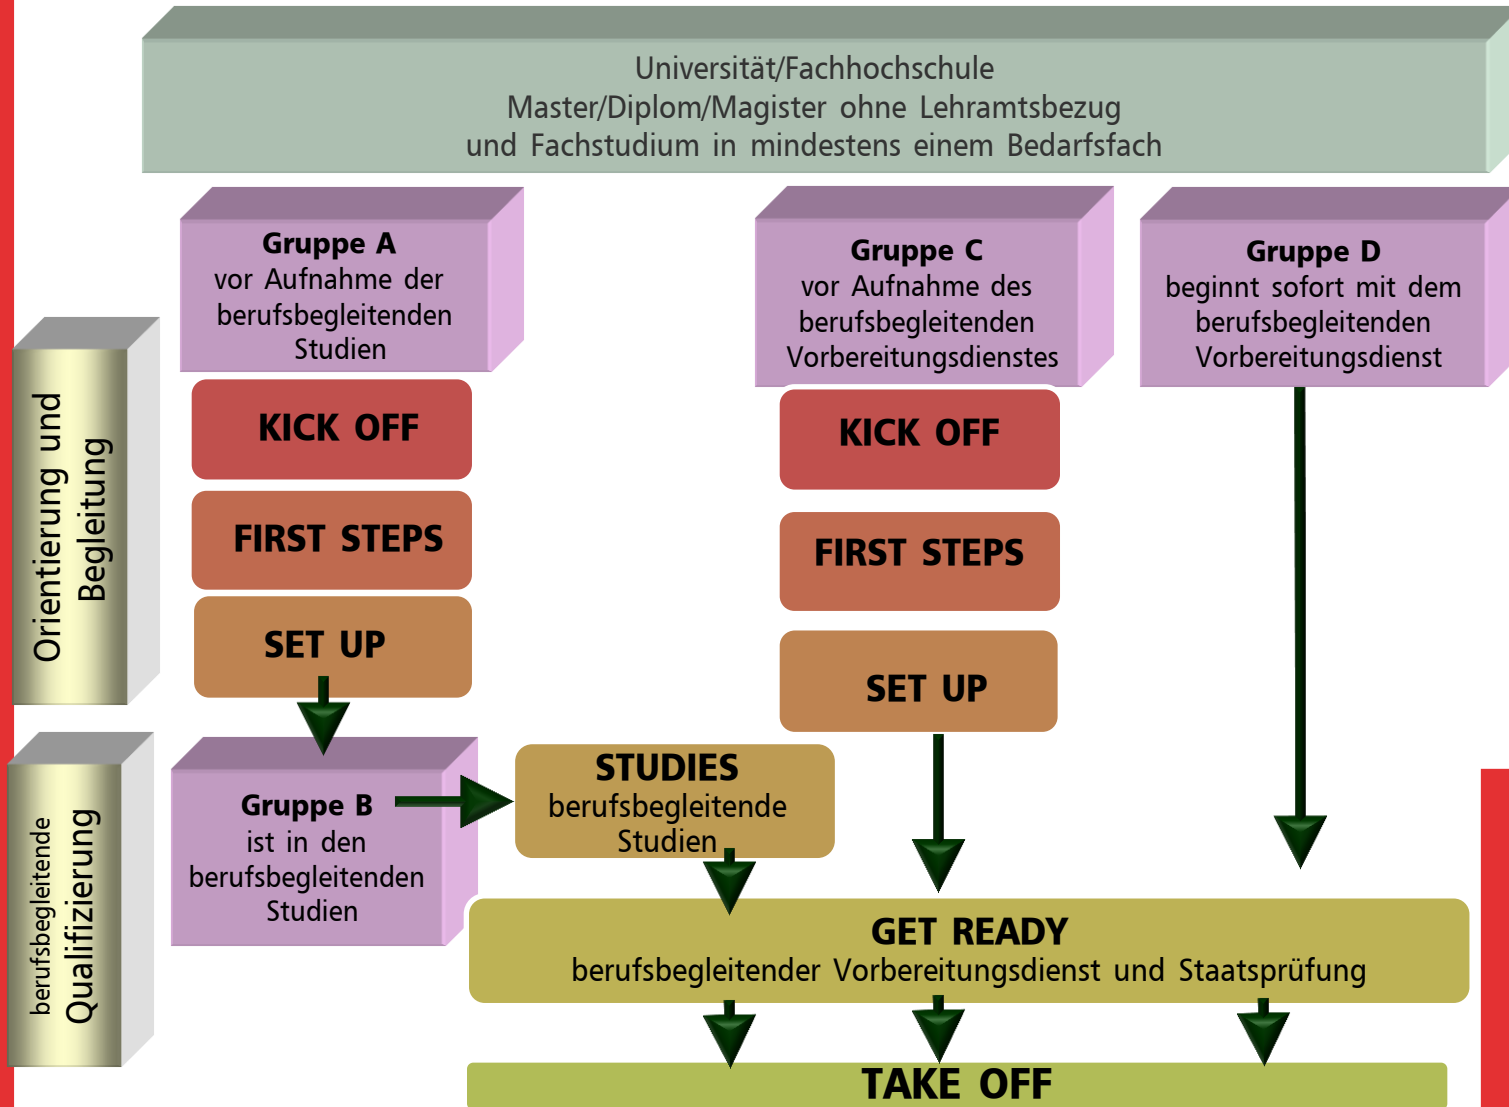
Universität/Fachhochschule
Master/Diplom/Magister ohne Lehramtsbezug
und Fachstudium in mindestens einem Bedarfsfach

Gruppe A
vor Aufnahme der berufsbegleitenden Studien

Gruppe C
vor Aufnahme des berufsbegleitenden Vorbereitungsdienstes

Gruppe D
beginnt sofort mit dem berufsbegleitenden Vorbereitungsdienst

Orientierung und Begleitung

KICK OFF

FIRST STEPS

SET UP

KICK OFF

FIRST STEPS

SET UP

berufsbegleitende Qualifizierung

Gruppe B
ist in den berufsbegleitenden Studien

STUDIES
berufsbegleitende Studien

GET READY
berufsbegleitender Vorbereitungsdienst und Staatsprüfung

TAKE OFF